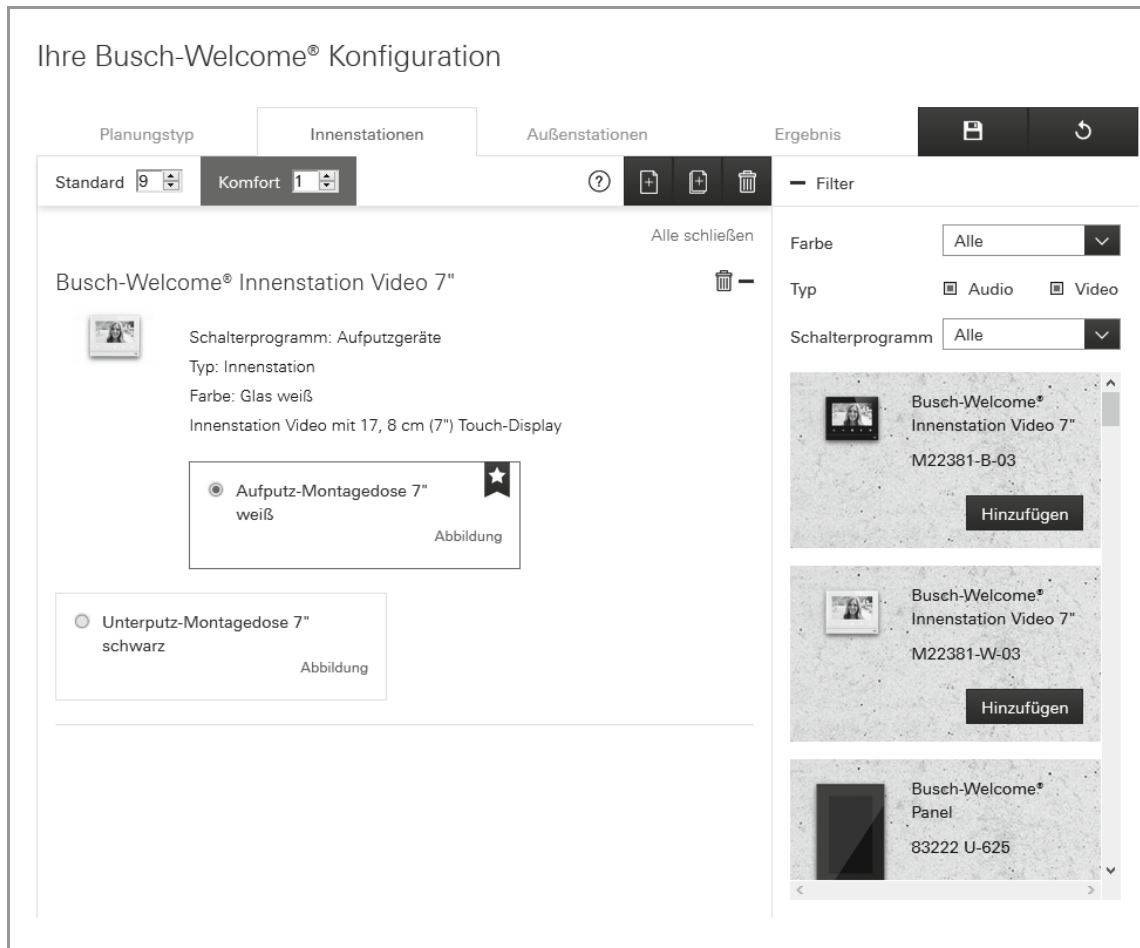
Ihre Busch-Welcome® Konfiguration

Planungstyp | Innenstationen | Außenstationen | Ergebnis

Standard 9 | Komfort 1

Alle schließen

Busch-Welcome® Innenstation Video 7"

Schalterprogramm: Aufputzgeräte
Typ: Innenstation
Farbe: Glas weiß
Innenstation Video mit 17, 8 cm (7") Touch-Display

Aufputz-Montagedose 7" weiß
Abbildung

Unterputz-Montagedose 7" schwarz
Abbildung

Filter

Farbe Alle
Typ Audio Video
Schalterprogramm Alle

Busch-Welcome® Innenstation Video 7"
M22381-B-03
Hinzufügen

Busch-Welcome® Innenstation Video 7"
M22381-W-03
Hinzufügen

Busch-Welcome® Panel
83222 U-625